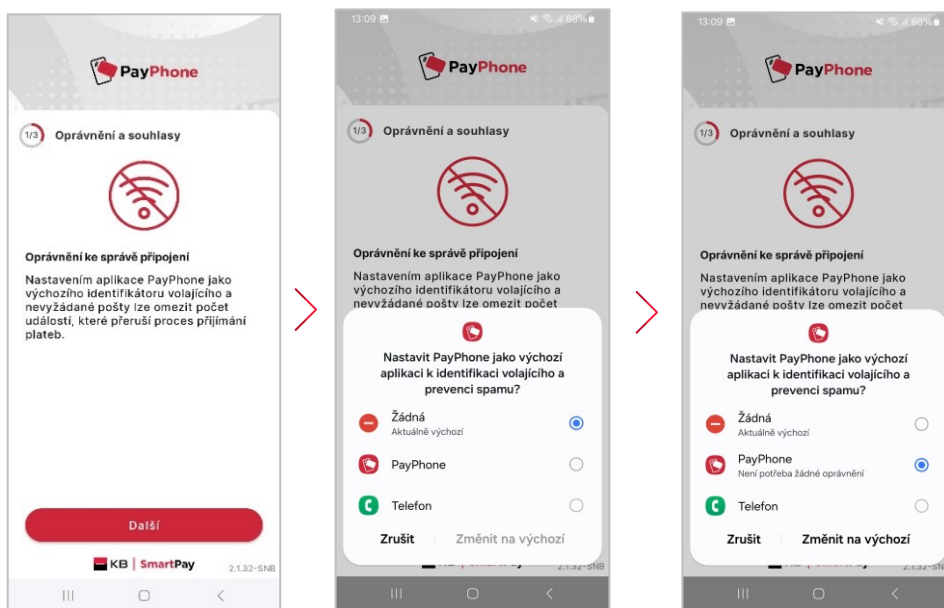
PayPhone

1/3 Oprávnění a souhlasy

Oprávnění ke správě připojení

Nastavením aplikace PayPhone jako výchozího identifikátoru volajícího a nevyžádané pošty lze omezit počet událostí, které přeruší proces přijímání plateb.

Další

KB | SmartPay 2.1.32-SNB

13:09 88%

PayPhone

1/3 Oprávnění a souhlasy

Oprávnění ke správě připojení

Nastavením aplikace PayPhone jako výchozího identifikátoru volajícího a nevyžádané pošty lze omezit počet

Nastavit PayPhone jako výchozí aplikaci k identifikaci volajícího a prevenci spamu?

Žádná
Aktuálně výchozí

PayPhone

Telefon

Zrušit Změnit na výchozí

2.1.32-SNB

13:09 88%

PayPhone

1/3 Oprávnění a souhlasy

Oprávnění ke správě připojení

Nastavením aplikace PayPhone jako výchozího identifikátoru volajícího a nevyžádané pošty lze omezit počet

Nastavit PayPhone jako výchozí aplikaci k identifikaci volajícího a prevenci spamu?

Žádná
Aktuálně výchozí

PayPhone
Není potřeba žádné oprávnění

Telefon

Zrušit Změnit na výchozí

2.1.32-SN